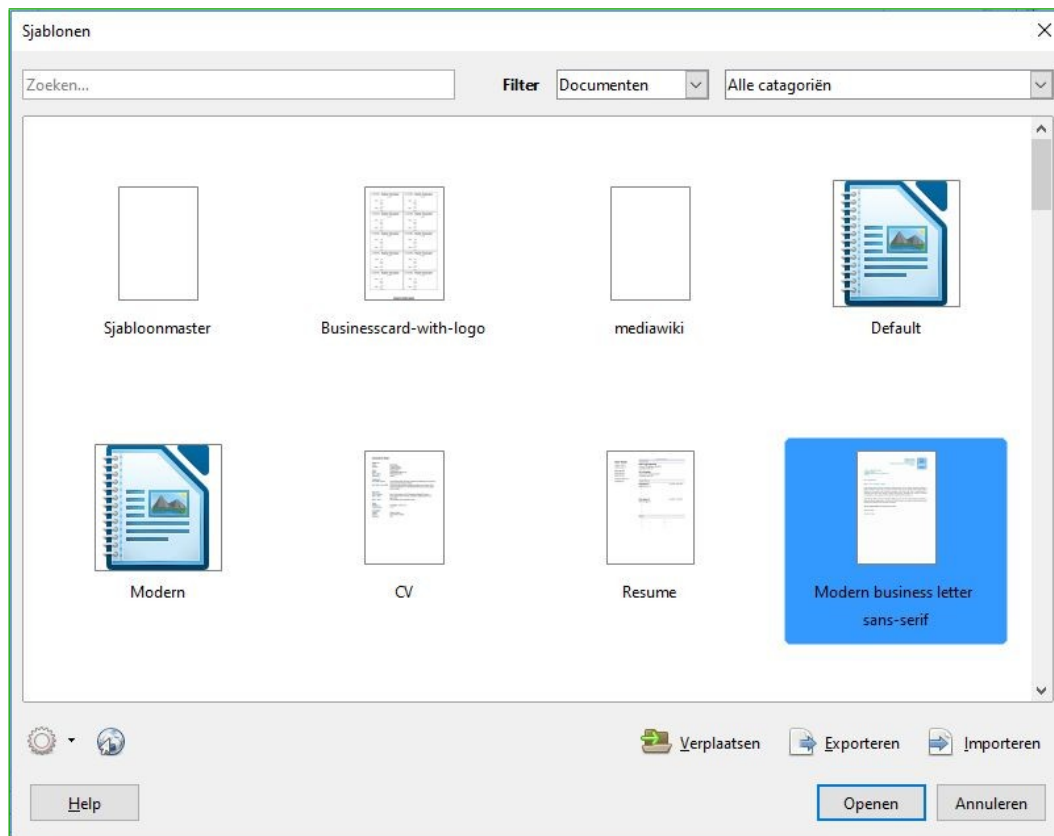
Sjablonen

Zoeken...

Filter Documenten

Alle catagoriën

Sjabloonmaster

Businesscard-with-logo

mediawiki

Default

Modern

CV

Resume

Modern business letter sans-serif

Verplaatsen

Exporteren

Importeren

Help

Openen

Annuleren